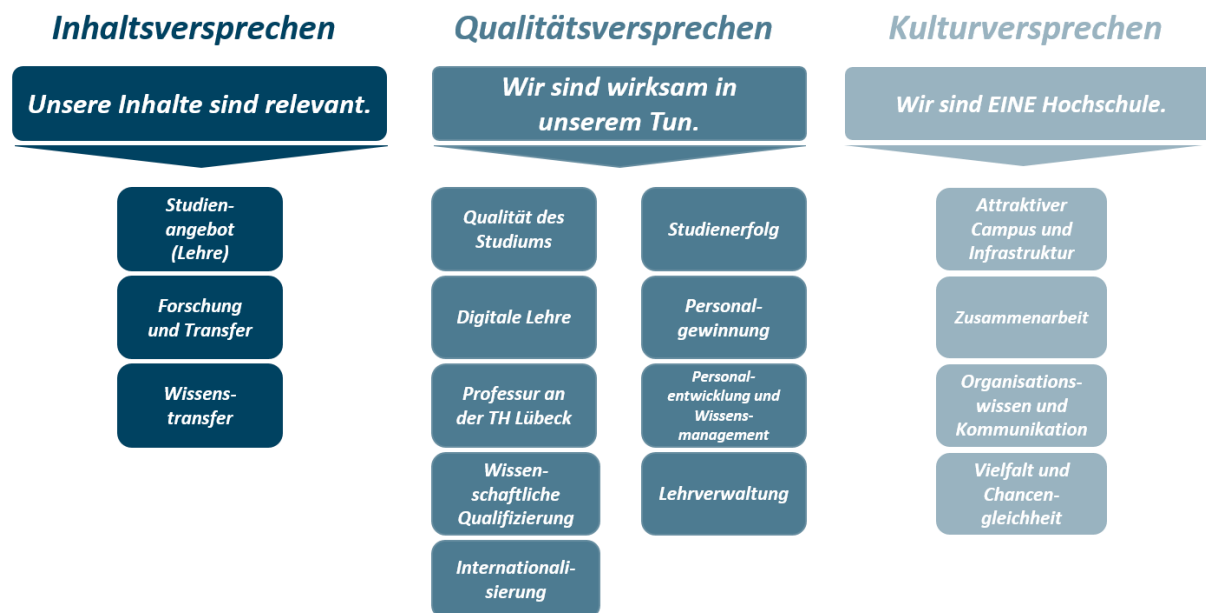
Inhaltsversprechen

Unsere Inhalte sind relevant.

Studienangebot (Lehre)

Forschung und Transfer

Wissenstransfer

Qualitätsversprechen

Wir sind wirksam in unserem Tun.

Qualität des Studiums

Digitale Lehre

Professur an der TH Lübeck

Wissenschaftliche Qualifizierung

Internationalisierung

Studienerfolg

Personalgewinnung

Personalentwicklung und Wissensmanagement

Lehrverwaltung

Kulturversprechen

Wir sind EINE Hochschule.

Attraktiver Campus und Infrastruktur

Zusammenarbeit

Organisationswissen und Kommunikation

Vielfalt und Chancengleichheit